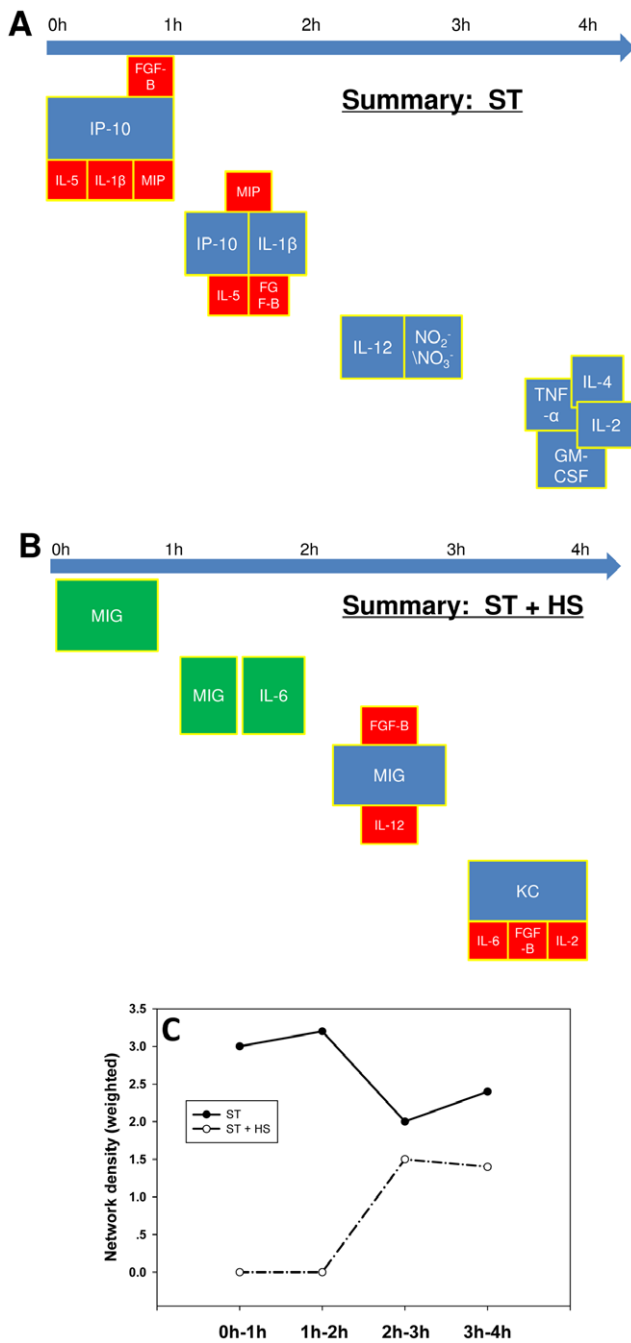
A
0h 1h 2h 3h 4h

Summary: ST

FGF-B
IP-10
IL-5 IL-1β MIP

MIP
IP-10 IL-1β
IL-5 FGF-B

IL-12 $NO_2^-$ \ $NO_3^-$

TNF-α IL-4 IL-2
GM-CSF

B
0h 1h 2h 3h 4h

Summary: ST + HS

MIG

MIG IL-6

FGF-B
MIG
IL-12

KC
IL-6 FGF-B IL-2

C

Network density (weighted)
3.5
3.0
2.5
2.0
1.5
1.0
.5
0.0

ST
ST + HS

0h-1h 1h-2h 2h-3h 3h-4h